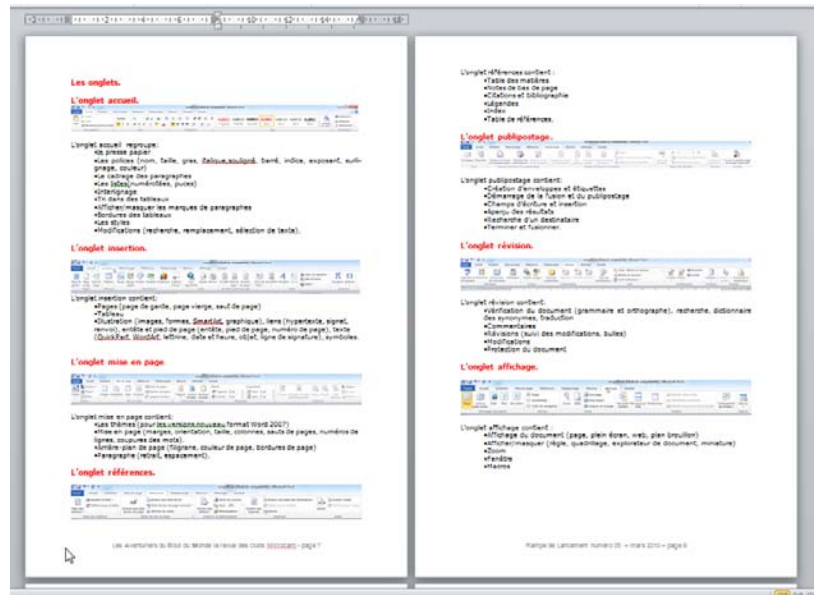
Les onglets.

L'onglet accueil.

L'onglet accueil regroupe:
•Le presse papier
•Les polices (nom, taille, gras, italique,souligné, barré, indice, exposant, surligrage, couleur)
•Le cadrage des paragraphes
•Les listes(numérotées, puces)
•Interlignage
•Tri dans des tableaux
•Afficher/masquer les marques de paragraphes
•Bordures des tableaux
•Les styles
•Modifications (recherche, remplacement, sélection de texte).

L'onglet insertion.

L'onglet insertion contient:
•Pages (page de garde, page vierge, saut de page)
•Tableau
•Illustration (images, formes, SmartArt, graphique), liens (hypertexte, signet, renvoi), entête et pied de page (entête, pied de page, numéro de page), texte (QuickPart, WordArt, lettrine, date et heure, objet, ligne de signature), symboles.

L'onglet mise en page.

L'onglet mise en page contient:
•Les thèmes (pour les versions nouveau format Word 2007)
•Mise en page (marges, orientation, taille, colonnes, sauts de pages, numéros de lignes, coupures des mots)
•Arrière-plan de page (filigrane, couleur de page, bordures de page)
•Paragraphe (retrait, espacement).

L'onglet références.

Les Aventuriers du Bout du Monde la revue des clubs Microcam – page 7

L'onglet références contient :
•Table des matières
•Notes de bas de page
•Citations et bibliographie
•Légendes
•Index
•Table de références.

L'onglet publipostage.

L'onglet publipostage contient:
•Création d'enveloppes et étiquettes
•Démarrage de la fusion et du publipostage
•Champs d'écriture et insertion
•Aperçu des résultats
•Recherche d'un destinataire
•Terminer et fusionner.

L'onglet révision.

L'onglet révision contient:
•Vérification du document (grammaire et orthographe), recherche, dictionnaire des synonymes, traduction
•Commentaires
•Révisions (suivi des modifications, bulles)
•Modifications
•Protection du document

L'onglet affichage.

L'onglet affichage contient :
•Affichage du document (page, plein écran, web, plan brouillon)
•Afficher/masquer (règle, quadrillage, explorateur de document, miniature)
•Zoom
•Fenêtre
•Macros

Rampe de Lancement numéro 35 – mars 2010 – page 8